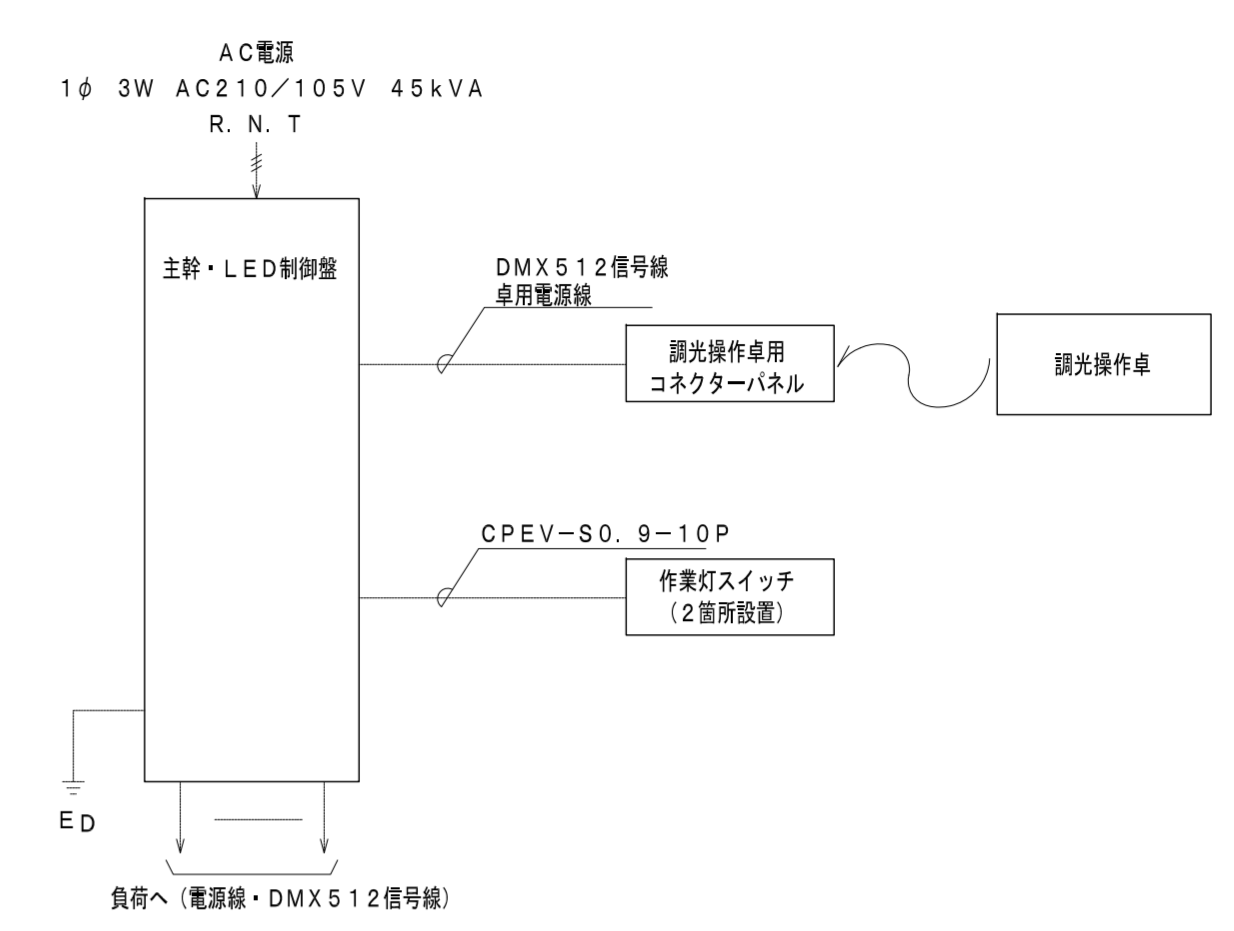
AC電源
1φ 3W AC210/105V 45kVA
R. N. T

主幹・LED制御盤

DMX512信号線
卓用電源線

調光操作卓用
コネクターパネル

調光操作卓

CPEV−S0. 9−10P

作業灯スイッチ
(2箇所設置)

$E_D$

負荷へ(電源線・DMX512信号線)